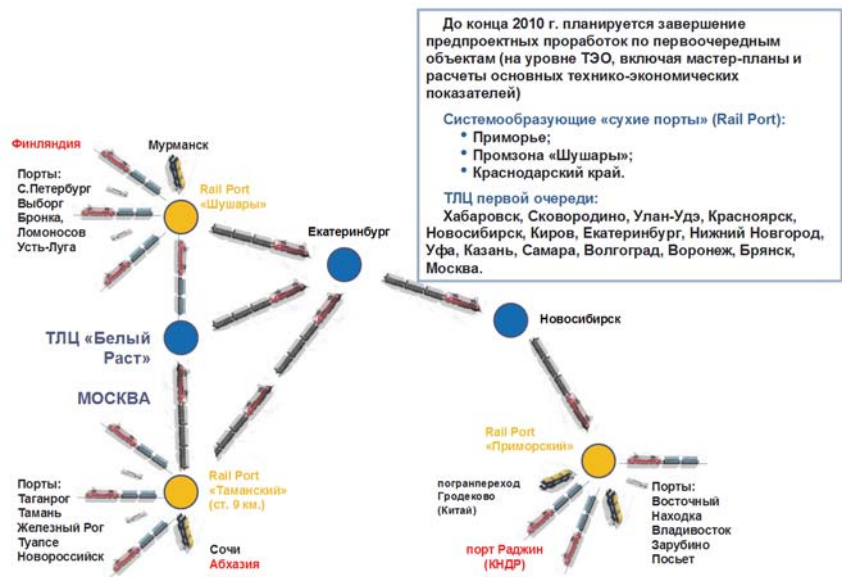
До конца 2010 г. планируется завершение предпроектных проработок по первоочередным объектам (на уровне ТЭО, включая мастер-планы и расчеты основных технико-экономических показателей)

Системообразующие «сухие порты» (Rail Port):
• Приморье;
• Промзона «Шушары»;
• Краснодарский край.

ТЛЦ первой очереди:
Хабаровск, Сковородино, Улан-Удэ, Красноярск, Новосибирск, Киров, Екатеринбург, Нижний Новгород, Уфа, Казань, Самара, Волгоград, Воронеж, Брянск, Москва.

Финляндия

Мурманск

Порты:
С.Петербург
Выборг
Бронка,
Ломоносов
Усть-Луга

Rail Port «Шушары»

Екатеринбург

Новосибирск

ТЛЦ «Белый Раст»

МОСКВА

Rail Port «Приморский»

погранпереход Гродеково (Китай)

Порты:
Восточный
Находка
Владивосток
Зарубино
Посьет

порт Раджин (КНДР)

Порты:
Таганрог
Тамань
Железный Рог
Туапсе
Новороссийск

Rail Port «Таманский» (ст. 9 км.)

Сочи
Абхазия